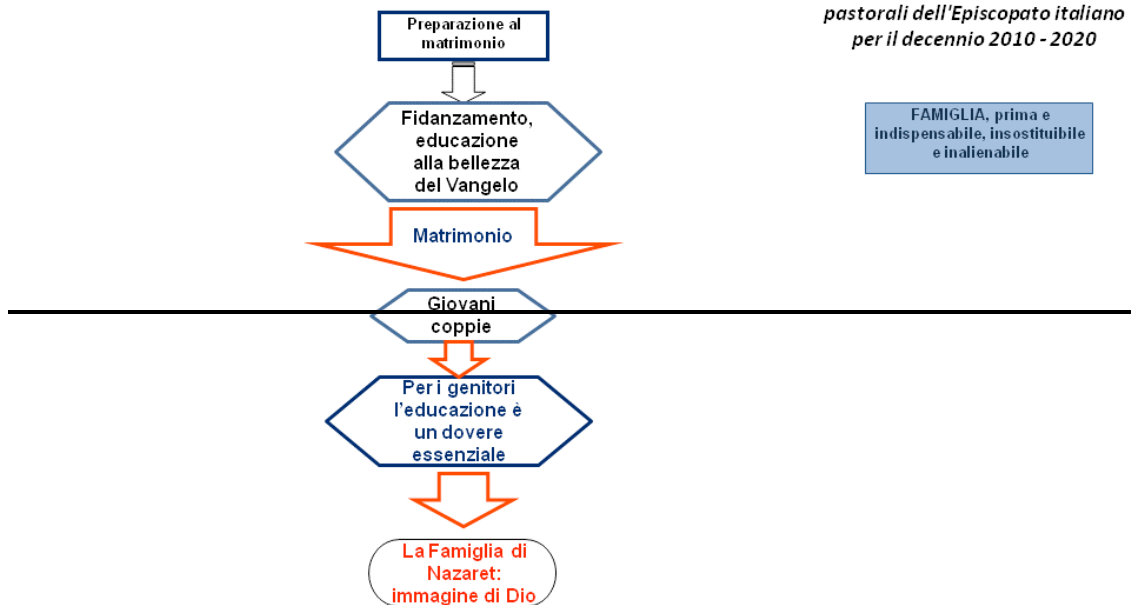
pastorali dell'Episcopato italiano per il decennio 2010 - 2020

Preparazione al matrimonio

Fidanzamento, educazione alla bellezza del Vangelo

FAMIGLIA, prima e indispensabile, insostituibile e inalienabile

Matrimonio

Giovani coppie

Per i genitori l'educazione è un dovere essenziale

La Famiglia di Nazaret: immagine di Dio